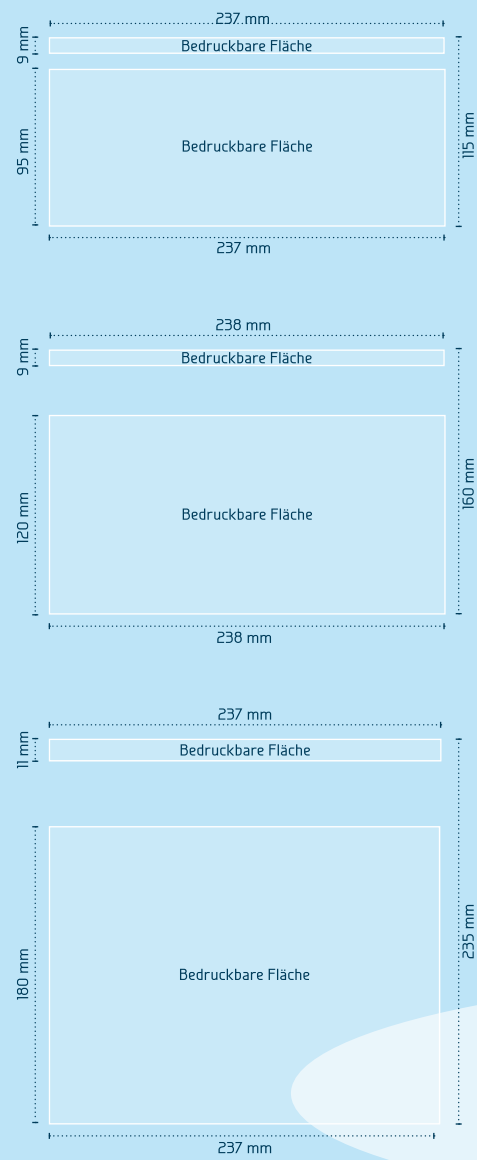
237 mm
9 mm
Bedruckbare Fläche
95 mm
Bedruckbare Fläche
115 mm
237 mm

238 mm
9 mm
Bedruckbare Fläche
120 mm
Bedruckbare Fläche
160 mm
238 mm

237 mm
11 mm
Bedruckbare Fläche
180 mm
Bedruckbare Fläche
235 mm
237 mm